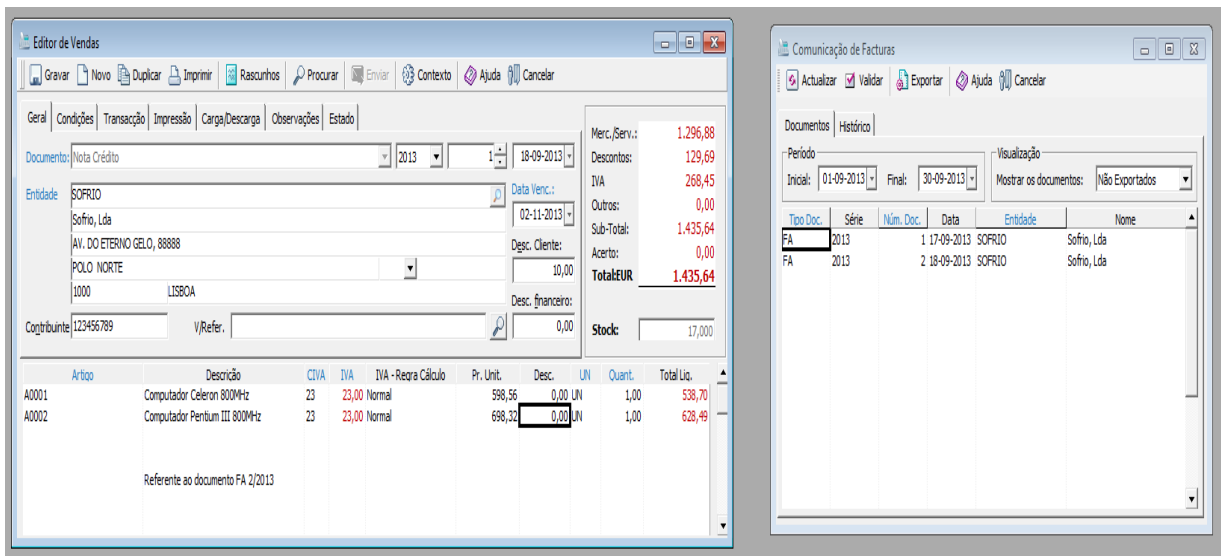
Editor de Vendas

Gravar | Novo | Duplicar | Imprimir | Rascunhos | Procurar | Enviar | Contexto | Ajuda | Cancelar

Geral | Condições | Transacção | Impressão | Carga/Descarga | Observações | Estado

Documento: Nota Crédito | 2013 | 1 | 18-09-2013

Entidade SOFRIO
Sofrio, Lda
AV. DO ETERNO GELO, 88888
POLO NORTE
1000 LISBOA

Data Venc.: 02-11-2013
Desc. Cliente: 10,00
Desc. financeiro: 0,00

Contribuinte 123456789 V/Refer.

Merc./Serv.: 1.296,88
Descontos: 129,69
IVA 268,45
Outros: 0,00
Sub-Total: 1.435,64
Acerto: 0,00
Total:EUR 1.435,64

Stock: 17,000

| Artigo | Descrição | CIVA | IVA | IVA - Regra Cálculo | Pr. Unit. | Desc. | UN | Quant. | Total Líq. |
|---|---|---|---|---|---|---|---|---|---|
| A0001 | Computador Celeron 800MHz | 23 | 23,00 | Normal | 598,56 | 0,00 | UN | 1,00 | 538,70 |
| A0002 | Computador Pentium III 800MHz | 23 | 23,00 | Normal | 698,32 | 0,00 | UN | 1,00 | 628,49 |
| | Referente ao documento FA 2/2013 | | | | | | | | |

Comunicação de Facturas

Actualizar | Validar | Exportar | Ajuda | Cancelar

Documentos | Histórico

Período
Inicial: 01-09-2013 Final: 30-09-2013

Visualização
Mostrar os documentos: Não Exportados

| Tipo Doc. | Série | Núm. Doc. | Data | Entidade | Nome |
|---|---|---|---|---|---|
| FA | 2013 | 1 | 17-09-2013 | SOFRIO | Sofrio, Lda |
| FA | 2013 | 2 | 18-09-2013 | SOFRIO | Sofrio, Lda |